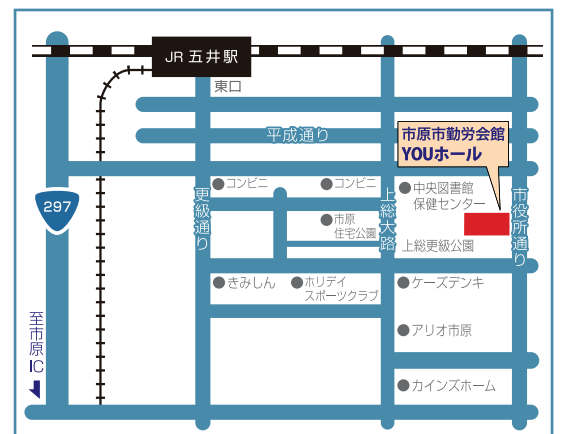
JR 五井駅

東口

平成通り

市原市勤労会館
YOUホール

297

更級通り

コンビニ

コンビニ

中央図書館
保健センター

市原
住宅公園

上総大路

市役所通り

上総更級公園

きみしんん

ホリデイ
スポーツクラブ

ケーズデンキ

アリオ市原

カインズホーム

至市原IC